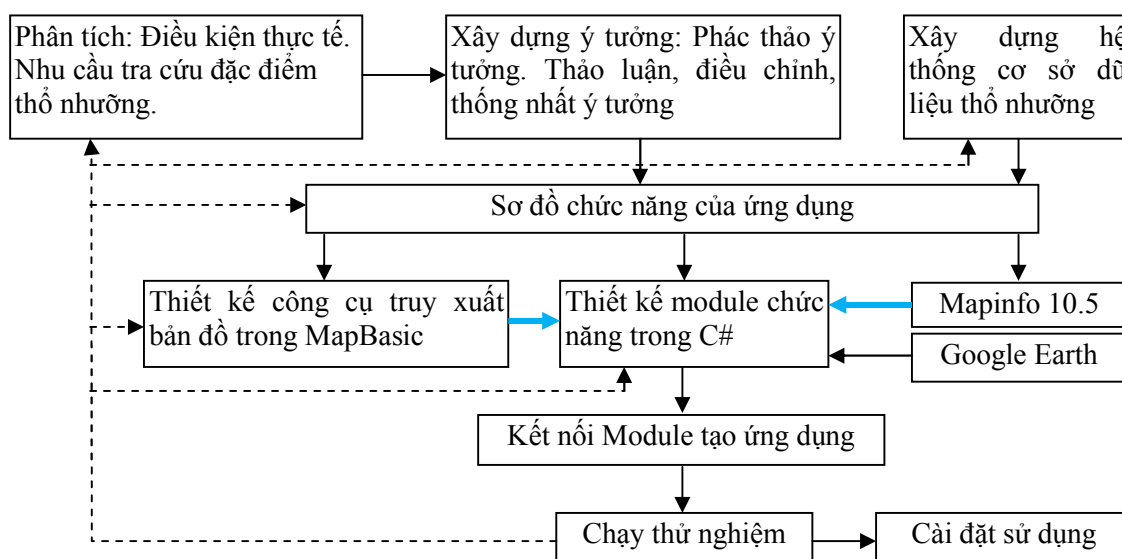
Phân tích: Điều kiện thực tế. Nhu cầu tra cứu đặc điểm thổ nhưỡng.

Xây dựng ý tưởng: Phác thảo ý tưởng. Thảo luận, điều chỉnh, thống nhất ý tưởng

Xây dựng hệ thống cơ sở dữ liệu thổ nhưỡng

Sơ đồ chức năng của ứng dụng

Thiết kế công cụ truy xuất bản đồ trong MapBasic

Thiết kế module chức năng trong C#

Mapinfo 10.5

Google Earth

Kết nối Module tạo ứng dụng

Chạy thử nghiệm

Cài đặt sử dụng